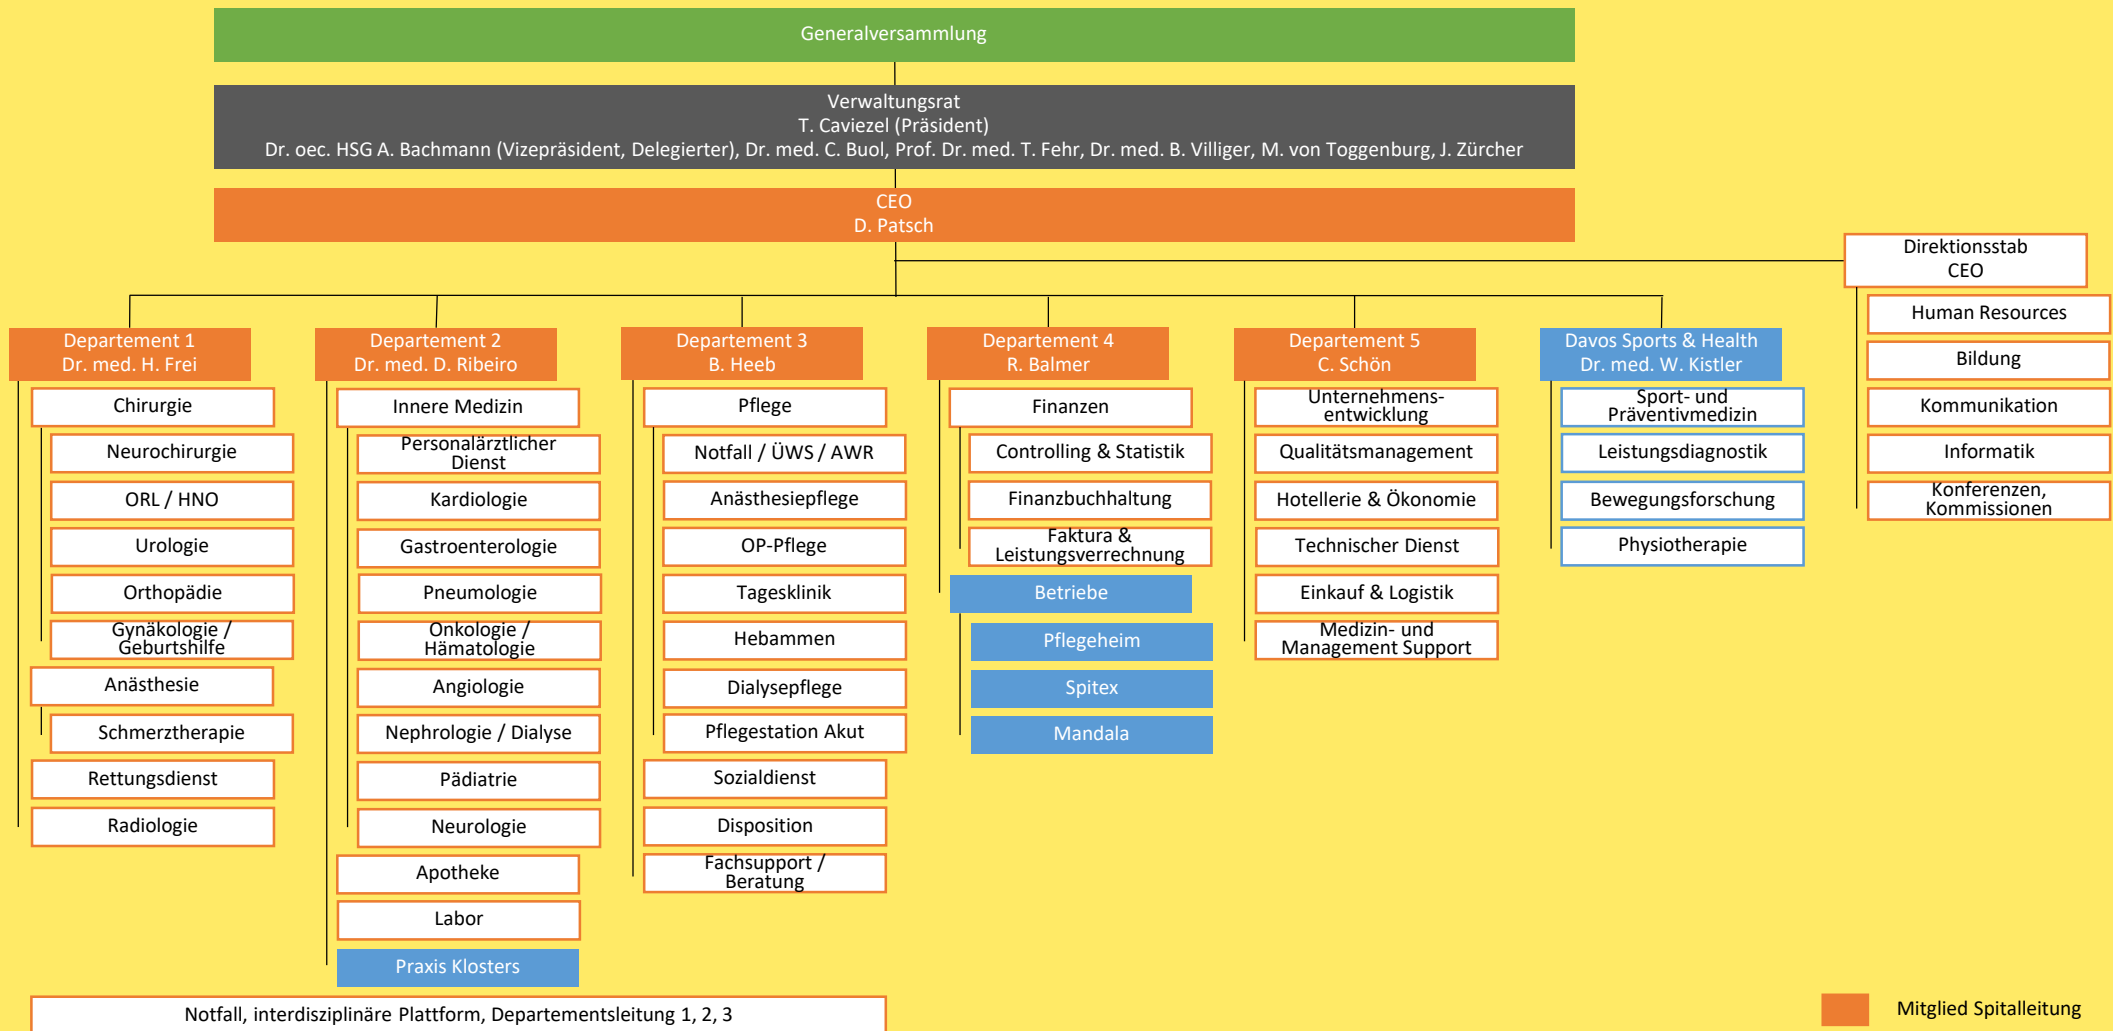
Generalversammlung

Verwaltungsrat
T. Caviezel (Präsident)
Dr. oec. HSG A. Bachmann (Vizepräsident, Delegierter), Dr. med. C. Buol, Prof. Dr. med. T. Fehr, Dr. med. B. Villiger, M. von Toggenburg, J. Zürcher

CEO
D. Patsch

Direktionsstab
CEO

Human Resources
Bildung
Kommunikation
Informatik
Konferenzen, Kommissionen

Departement 1
Dr. med. H. Frei

Chirurgie
Neurochirurgie
ORL / HNO
Urologie
Orthopädie
Gynäkologie / Geburtshilfe
Anästhesie
Schmerztherapie
Rettungsdienst
Radiologie

Departement 2
Dr. med. D. Ribeiro

Innere Medizin
Personalärztlicher Dienst
Kardiologie
Gastroenterologie
Pneumologie
Onkologie / Hämatologie
Angiologie
Nephrologie / Dialyse
Pädiatrie
Neurologie
Apotheke
Labor
Praxis Klosters

Departement 3
B. Heeb

Pflege
Notfall / ÜWS / AWR
Anästhesiepflege
OP-Pflege
Tagesklinik
Hebammen
Dialysepflege
Pflegestation Akut
Sozialdienst
Disposition
Fachsupport / Beratung

Departement 4
R. Balmer

Finanzen
Controlling & Statistik
Finanzbuchhaltung
Faktura & Leistungsverrechnung
Betriebe
Pflegeheim
Spitex
Mandala

Departement 5
C. Schön

Unternehmens-entwicklung
Qualitätsmanagement
Hotellerie & Ökonomie
Technischer Dienst
Einkauf & Logistik
Medizin- und Management Support

Davos Sports & Health
Dr. med. W. Kistler

Sport- und Präventivmedizin
Leistungsdiagnostik
Bewegungsforschung
Physiotherapie

Notfall, interdisziplinäre Plattform, Departementsleitung 1, 2, 3

Mitglied Spitalleitung